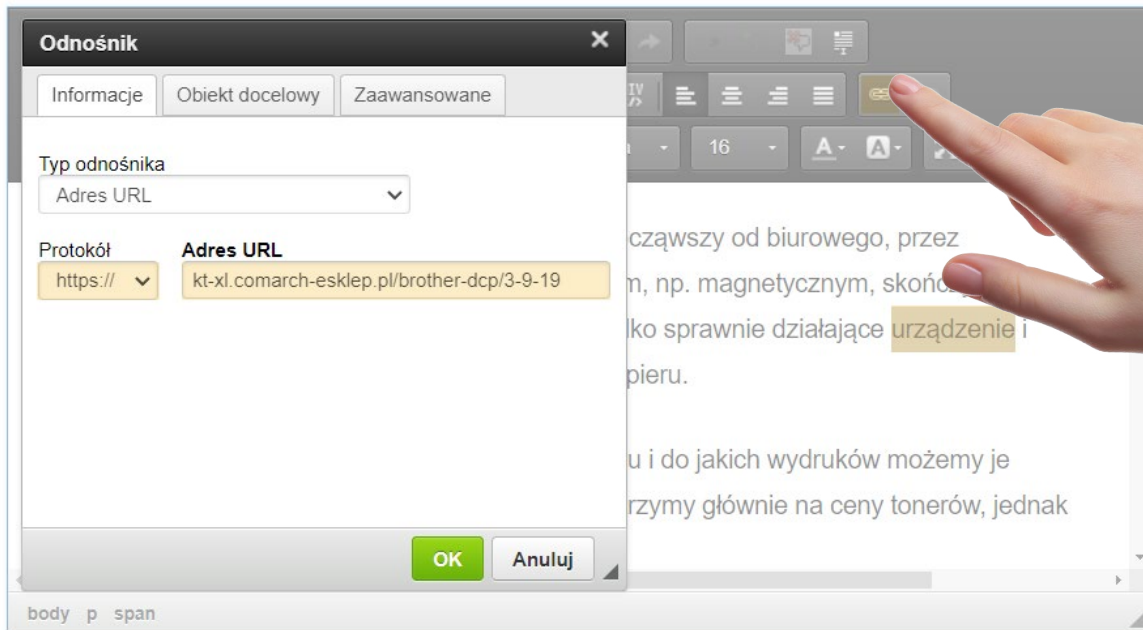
Odnośnik
×
Informacje
Obiekt docelowy
Zaawansowane

Typ odnośnika
Adres URL

Protokół
https://
Adres URL
kt-xl.comarch-esklep.pl/brother-dcp/3-9-19

OK
Anuluj

16

czawszy od biurowego, przez
m, np. magnetycznym, skoń
lko sprawnie działające urządzenie i
pieru.

u i do jakich wydruków możemy je
rzymy głównie na ceny tonerów, jednak

body p span